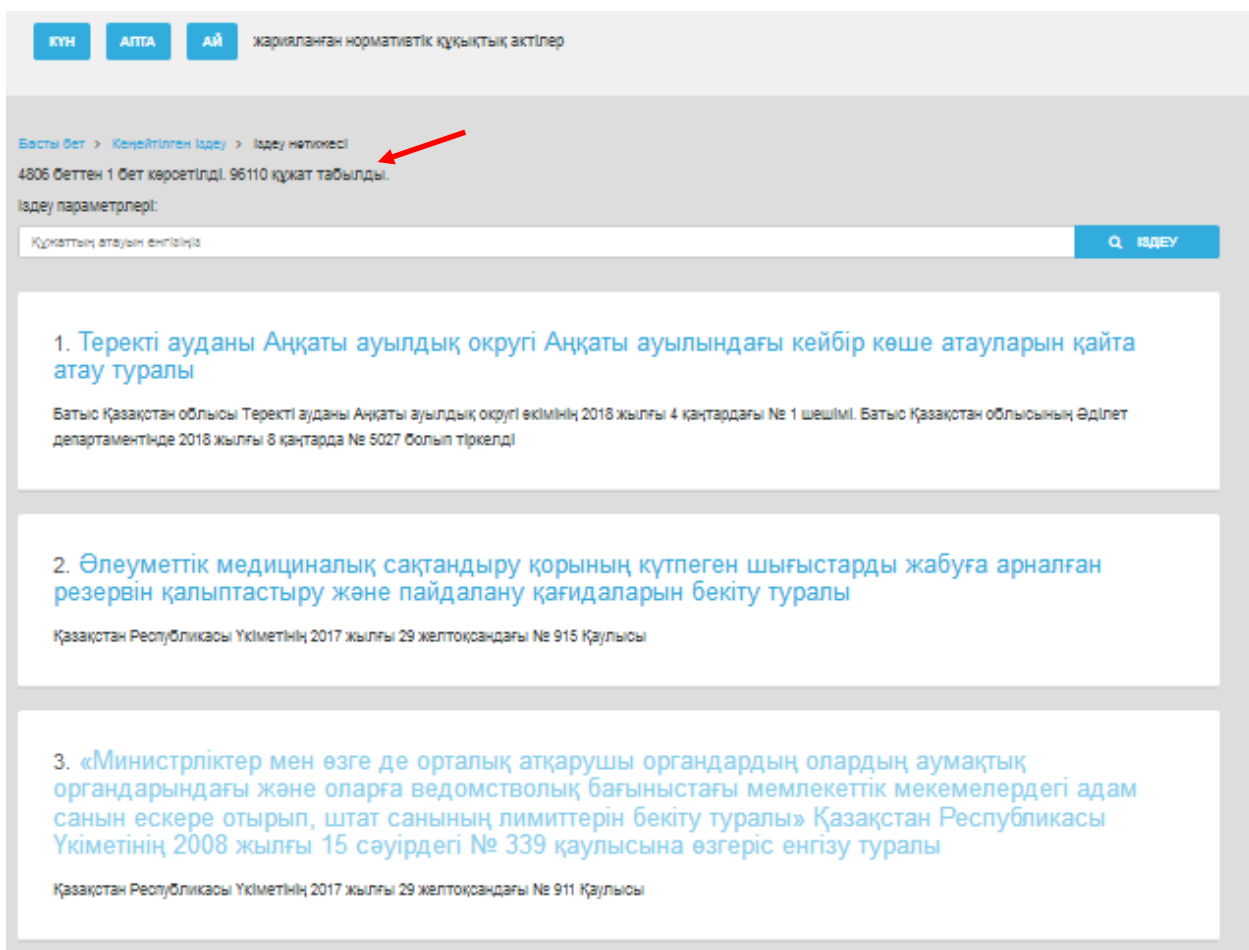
КҮН АПТА АЙ жарияланған нормативтік құқықтық актілер

Басты бет > Кеңейтілген іздеу > Іздеу нәтижесі

4806 беттен 1 бет көрсетілді. 96110 құжат табылды.

Іздеу параметрлері:

Құжаттың атауын енгізіңіз

ІЗДЕУ

1. Теректі ауданы Аңқаты ауылдық округі Аңқаты ауылындағы кейбір көше атауларын қайта атау туралы

Батыс Қазақстан облысы Теректі ауданы Аңқаты ауылдық округі әкімінің 2018 жылғы 4 қаңтардағы № 1 шешімі. Батыс Қазақстан облысының Әділет департаментінде 2018 жылғы 8 қаңтарда № 5027 болып тіркелді

2. Әлеуметтік медициналық сақтандыру қорының күтпеген шығыстарды жабуға арналған резервін қалыптастыру және пайдалану қағидаларын бекіту туралы

Қазақстан Республикасы Үкіметінің 2017 жылғы 29 желтоқсандағы № 915 Қаулысы

3. «Министрліктер мен өзге де орталық атқарушы органдардың олардың аумақтық органдарындағы және оларға ведомстволық бағыныстағы мемлекеттік мекемелердегі адам санын ескере отырып, штат санының лимиттерін бекіту туралы» Қазақстан Республикасы Үкіметінің 2008 жылғы 15 сәуірдегі № 339 қаулысына өзгеріс енгізу туралы

Қазақстан Республикасы Үкіметінің 2017 жылғы 29 желтоқсандағы № 911 Қаулысы